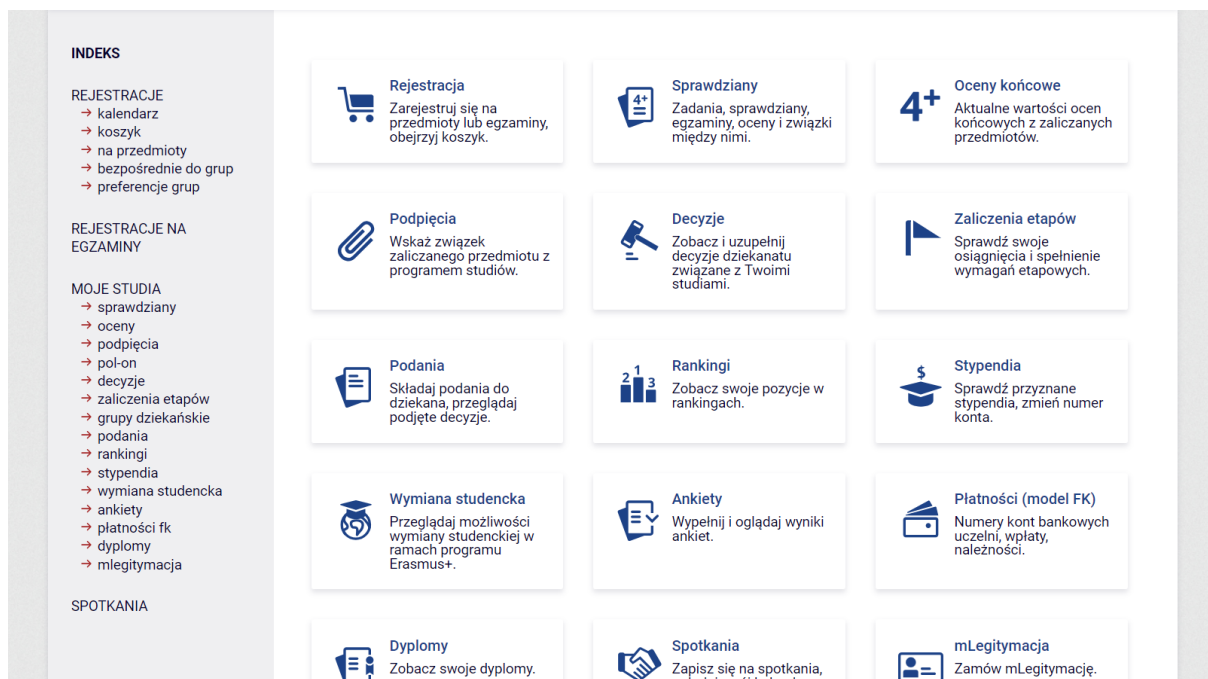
INDEKS

REJESTRACJE
→ kalendarz
→ koszyk
→ na przedmioty
→ bezpośrednie do grup
→ preferencje grup

REJESTRACJE NA EGZAMINY

MOJE STUDIA
→ sprawdziany
→ oceny
→ podpięcia
→ pol-on
→ decyzje
→ zaliczenia etapów
→ grupy dziekańskie
→ podania
→ rankingi
→ stypendia
→ wymiana studencka
→ ankiety
→ płatności fk
→ dyplomy
→ mlegitymacja

SPOTKANIA

Rejestracja
Zarejestruj się na przedmioty lub egzaminy, obejrzyj koszyk.

Sprawdziany
Zadania, sprawdziany, egzaminy, oceny i związki między nimi.

Oceny końcowe
Aktualne wartości ocen końcowych z zaliczanych przedmiotów.

Podpięcia
Wskaż związek zaliczanego przedmiotu z programem studiów.

Decyzje
Zobacz i uzupełnij decyzje dziekanatu związane z Twoimi studiami.

Zaliczenia etapów
Sprawdź swoje osiągnięcia i spełnienie wymagań etapowych.

Podania
Składaj podania do dziekana, przeglądaj podjęte decyzje.

Rankingi
Zobacz swoje pozycje w rankingach.

Stypendia
Sprawdź przyznane stypendia, zmień numer konta.

Wymiana studencka
Przeglądaj możliwości wymiany studenckiej w ramach programu Erasmus+.

Ankiety
Wypełnij i oglądaj wyniki ankiet.

Płatności (model FK)
Numery kont bankowych uczelni, wpłaty, należności.

Dyplomy
Zobacz swoje dyplomy.

Spotkania
Zapisz się na spotkania, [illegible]

mLegitymacja
Zamów mLegitymację.